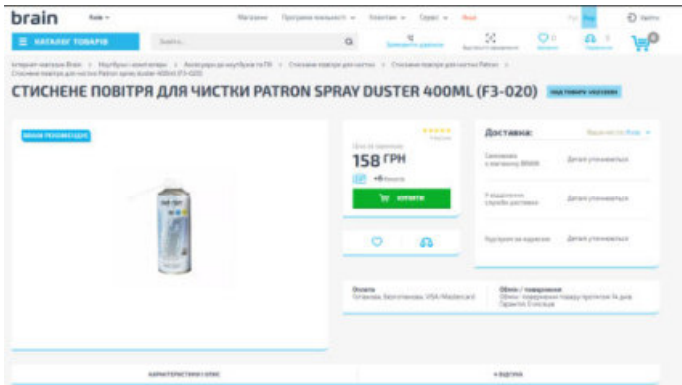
brain

Київ

Магазини

Програма лояльності

Кредит

Сервіс

Вхід

КАТАЛОГ ТОВАРІВ

Знайти...

Порівняти

Обране

Покупки

Інтернет-магазин Brain > Ноутбуки і комп'ютери > Аксесуари до ноутбуків та ПК > Стиснене повітря для чистки > Стиснене повітря для чистки Patron > Стиснене повітря для чистки Patron spray duster 400ml (F3-020)

СТИСНЕНЕ ПОВІТРЯ ДЛЯ ЧИСТКИ PATRON SPRAY DUSTER 400ML (F3-020)

BRAIN РЕКОМЕНДУЄ

Ціна за промокодом

158 ГРН

КУПИТИ

Доставка:

Самовивіз з магазину BRAIN

Деталі уточнюються

У відділення служби доставки

Деталі уточнюються

Кур'єром за адресою

Деталі уточнюються

Оплата

Готівкою, Безготівкова, VISA/Mastercard

Обмін / повернення

Гарантія

ХАРАКТЕРИСТИКИ І ОПИС

ВІДГУКИ